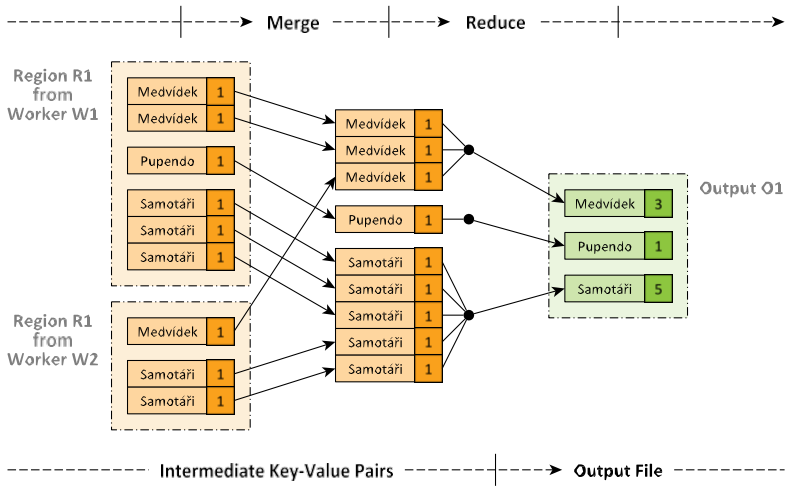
Merge
Reduce

Region R1 from Worker W1

Medvídek 1
Medvídek 1
Pupendo 1
Samotáři 1
Samotáři 1
Samotáři 1

Region R1 from Worker W2

Medvídek 1
Samotáři 1
Samotáři 1

Medvídek 1
Medvídek 1
Medvídek 1
Pupendo 1
Samotáři 1
Samotáři 1
Samotáři 1
Samotáři 1
Samotáři 1

Output O1

Medvídek 3
Pupendo 1
Samotáři 5

Intermediate Key-Value Pairs
Output File